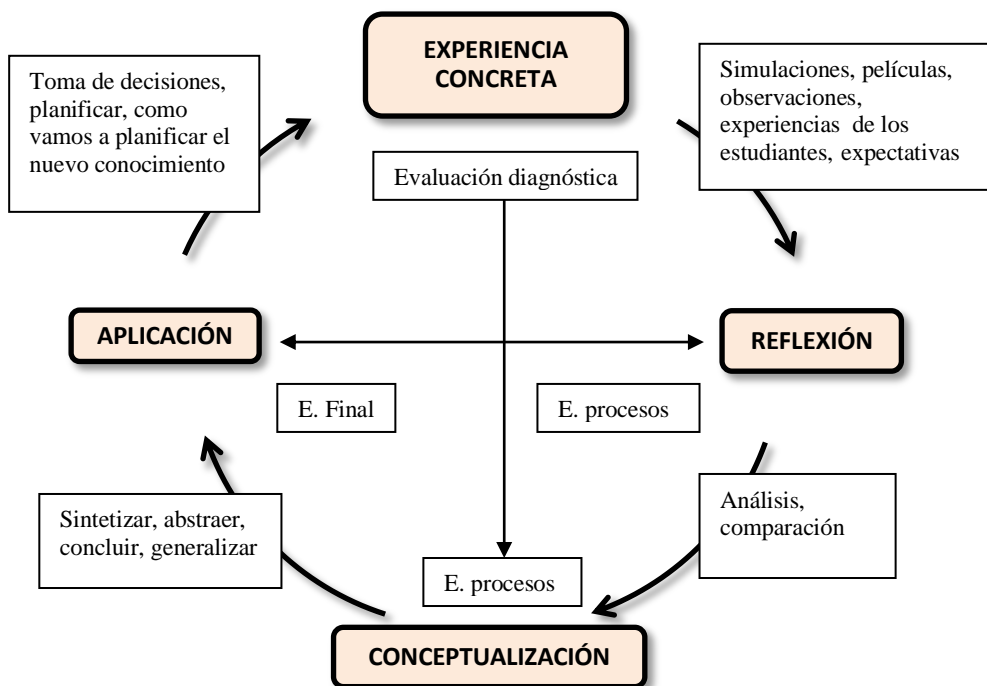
Toma de decisiones, planificar, como vamos a planificar el nuevo conocimiento

EXPERIENCIA CONCRETA

Simulaciones, películas, observaciones, experiencias de los estudiantes, expectativas

Evaluación diagnóstica

APLICACIÓN

REFLEXIÓN

E. Final

E. procesos

Sintetizar, abstraer, concluir, generalizar

Análisis, comparación

E. procesos

CONCEPTUALIZACIÓN